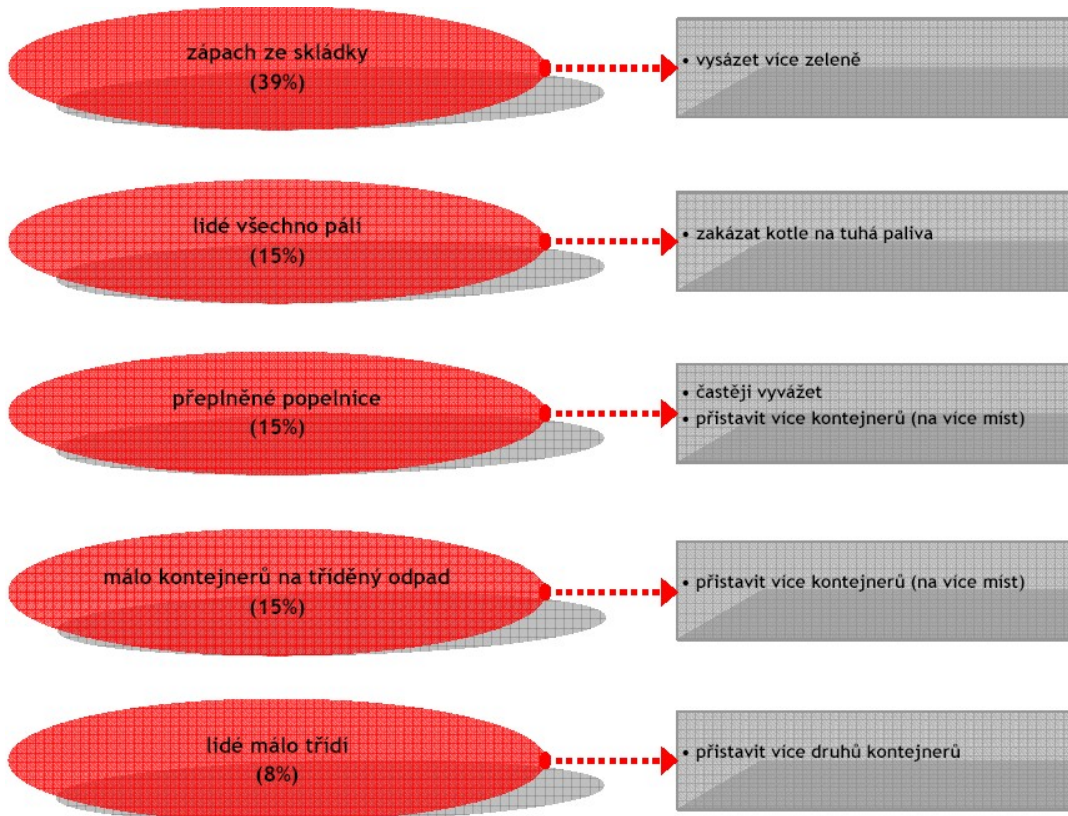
zápach ze skládky
(39%)

• vysázet více zeleně

lidé všechno pálí
(15%)

• zakázat kotle na tuhá paliva

přeplněné popelnice
(15%)

• častěji vyvážet
• přistavit více kontejnerů (na více míst)

málo kontejnerů na tříděný odpad
(15%)

• přistavit více kontejnerů (na více míst)

lidé málo třídí
(8%)

• přistavit více druhů kontejnerů